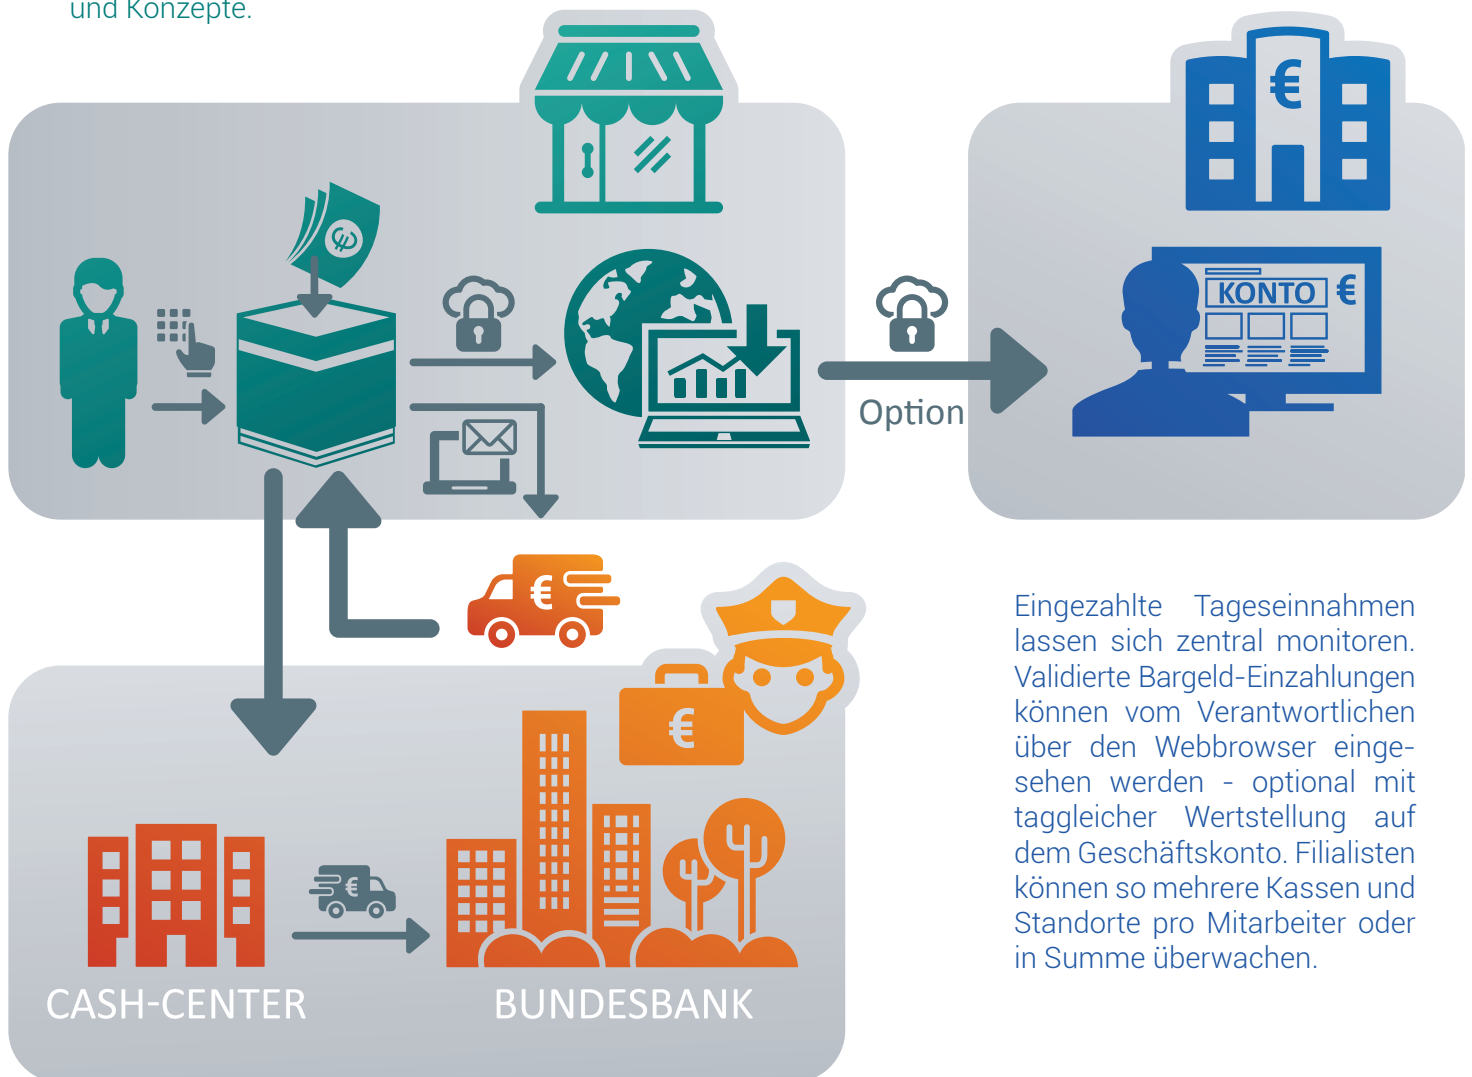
und Konzepte.

Option

KONTO €

€

€

€

€

CASH-CENTER

BUNDESBANK

Eingezahlte Tageseinnahmen lassen sich zentral monitoren. Validierte Bargeld-Einzahlungen können vom Verantwortlichen über den Webbrowser eingesehen werden - optional mit taggleicher Wertstellung auf dem Geschäftskonto. Filialisten können so mehrere Kassen und Standorte pro Mitarbeiter oder in Summe überwachen.